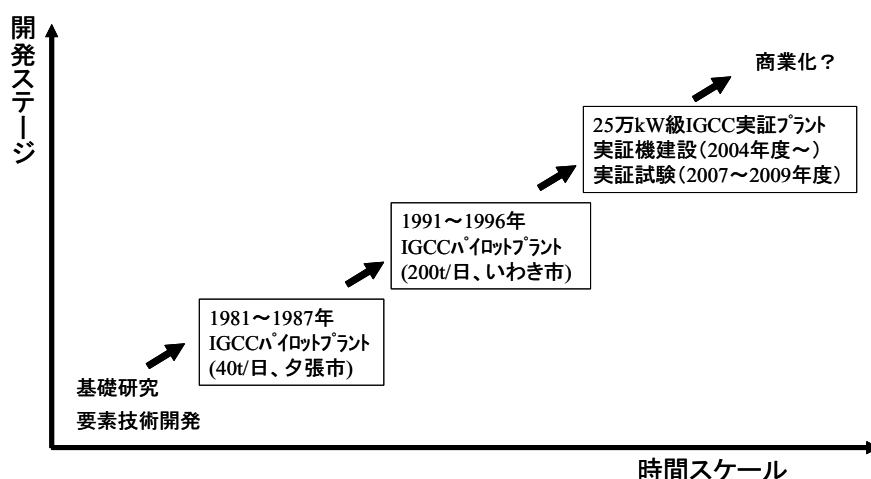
開発ステージ

商業化？

25万kW級IGCC実証プラント
実証機建設（2004年度～）
実証試験（2007～2009年度）

1991～1996年
IGCCパイロットプラント
(200t/日、いわき市)

1981～1987年
IGCCパイロットプラント
(40t/日、夕張市)

基礎研究
要素技術開発

時間スケール